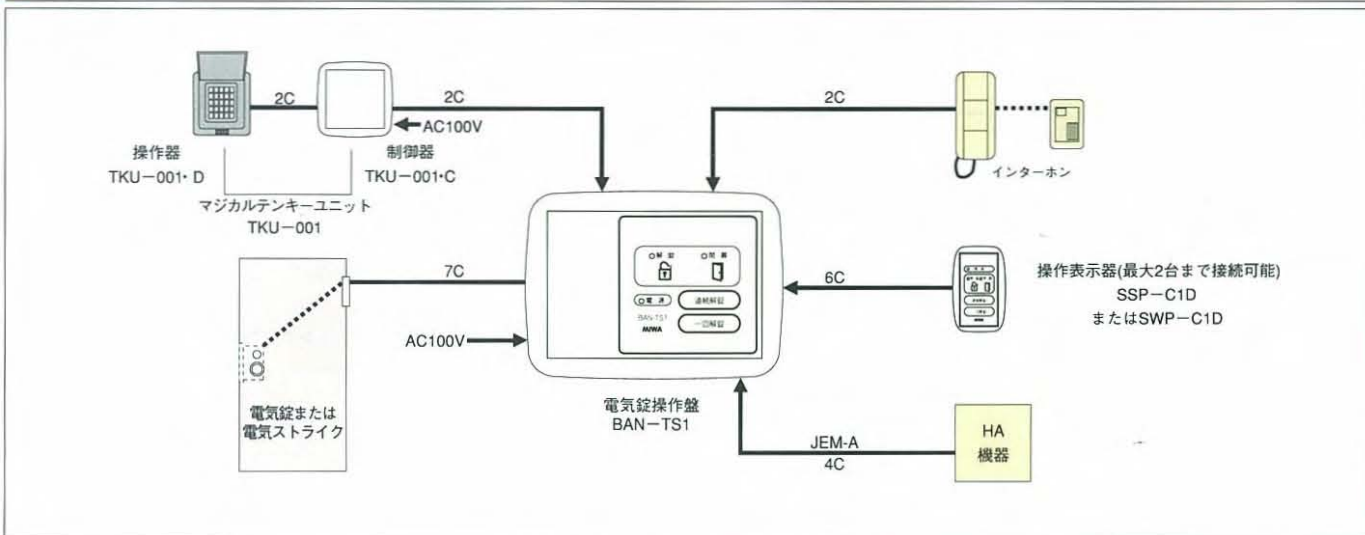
2C
2C
AC100V
操作器
TKU－001・D
制御器
TKU－001・C
マジカルテンキーユニット
TKU－001

2C
インターホン

7C
施錠
開扉
電源
連続解錠
BAN-TS1
MIWA
一回解錠

6C
操作表示器(最大2台まで接続可能)
SSP－C1D
またはSWP－C1D

AC100V

電気錠または
電気ストライク

電気錠操作盤
BAN－TS1

JEM-A
4C
HA
機器